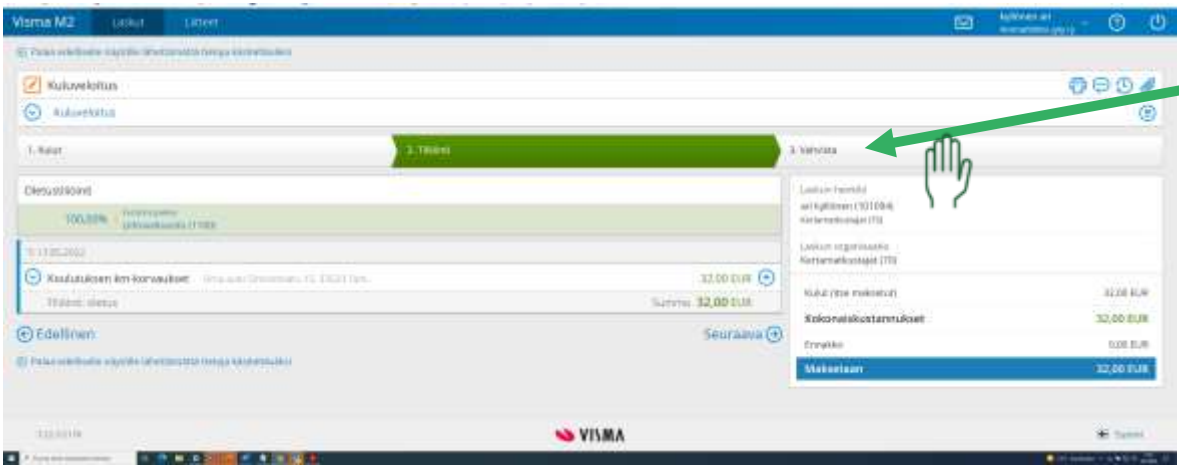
Visma M2 Laskut Liitteet

Palaa edelliselle sivulle lähettämättä tietoja käsittelyyn

Kuluveloitus

Kuluveloitus

1. Kulut

2. Tiliöinti

3. Vahvista

Oletustiliöinti

100,00%

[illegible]

Koulutuksen km-korvaukset

32,00 EUR

Tiliöinti: oletus

Summa: 32,00 EUR

Edellinen

Seuraava

Palaa edelliselle sivulle lähettämättä tietoja käsittelyyn

Laskun henkilö

Kertamatkustajat (TS)

Laskun organisaatio

Kertamatkustajat (TS)

Kulut (itse maksetut) 32,00 EUR

Kokonaiskustannukset 32,00 EUR

Ennakko 0,00 EUR

Maksetaan 32,00 EUR

VISMA

Tuotot